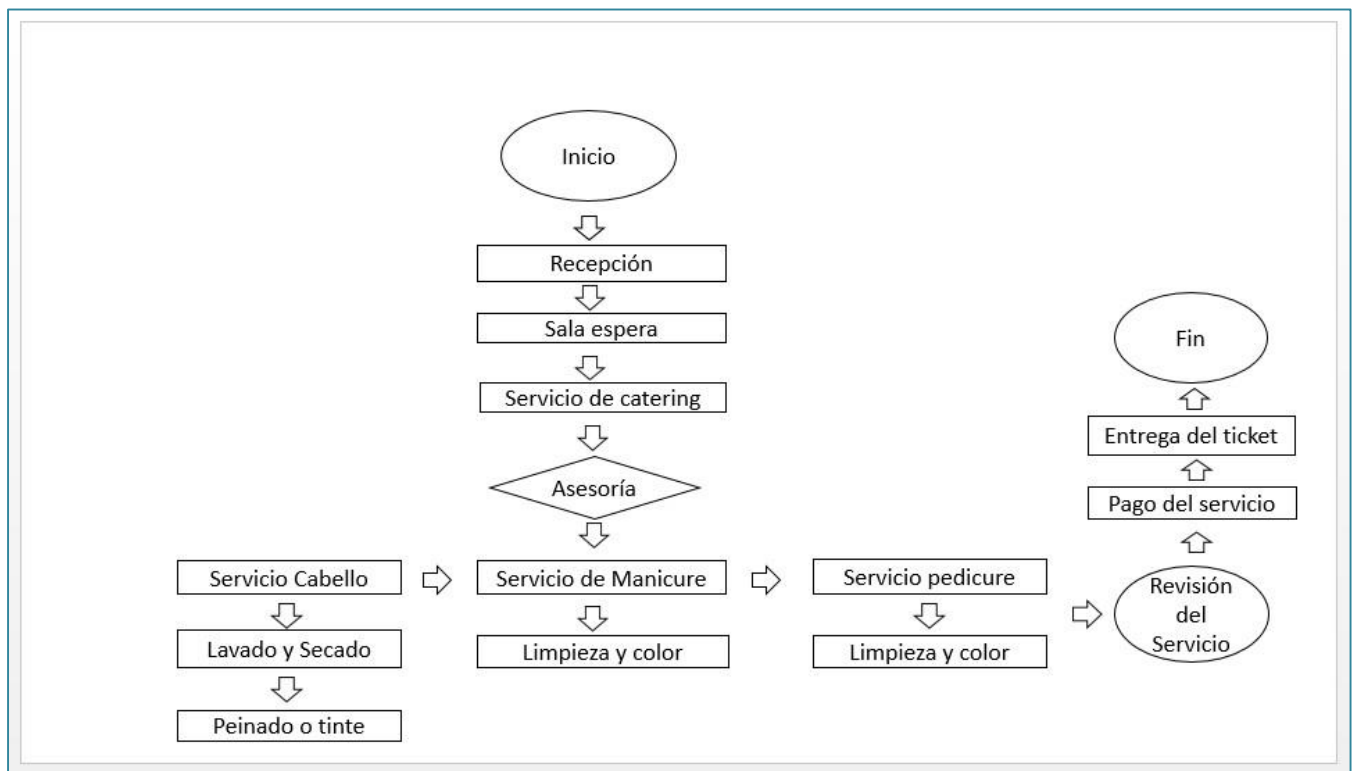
Inicio

Recepción

Sala espera

Servicio de catering

Asesoría

Servicio Cabello

Lavado y Secado

Peinado o tinte

Servicio de Manicure

Limpieza y color

Servicio pedicure

Limpieza y color

Revisión del Servicio

Pago del servicio

Entrega del ticket

Fin